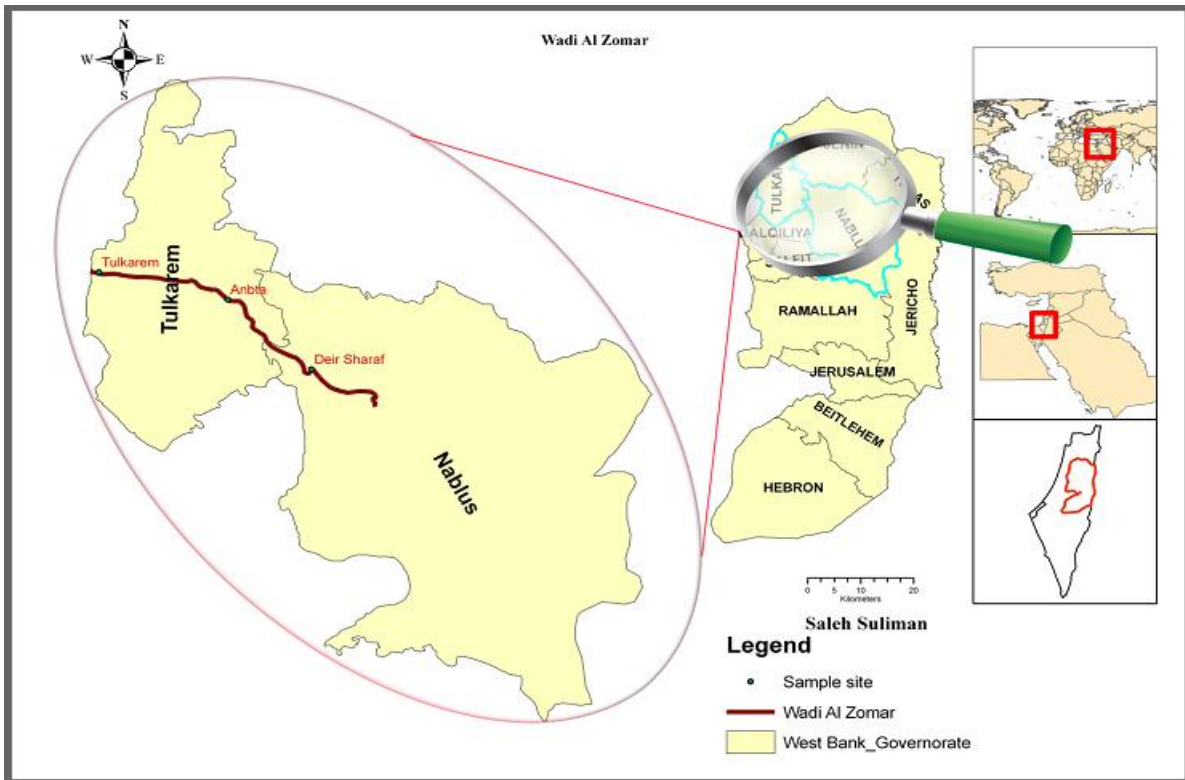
Wadi Al Zomar

N
W E
S

Tulkarem

Tulkarem

Anbta

Deir Sharaf

Nablus

JENIN

TULKA

QALQILIYA

NABLUS

SALFIT

TUBAS

RAMALLAH

JERICHO

JERUSALEM

BEITLEHEM

HEBRON

0 5 10 15 20
Kilometers

Saleh Suliman

Legend

Sample site

Wadi Al Zomar

West Bank_Governorate